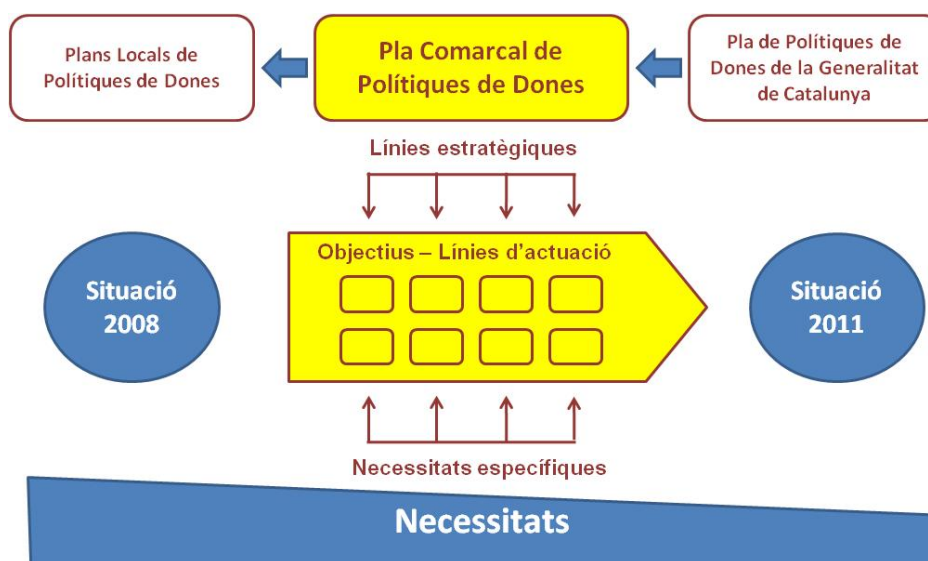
Plans Locals de Polítiques de Dones

Pla Comarcal de Polítiques de Dones

Pla de Polítiques de Dones de la Generalitat de Catalunya

Línies estratègiques

Situació 2008

Objectius – Línies d'actuació

Situació 2011

Necessitats específiques

Necessitats